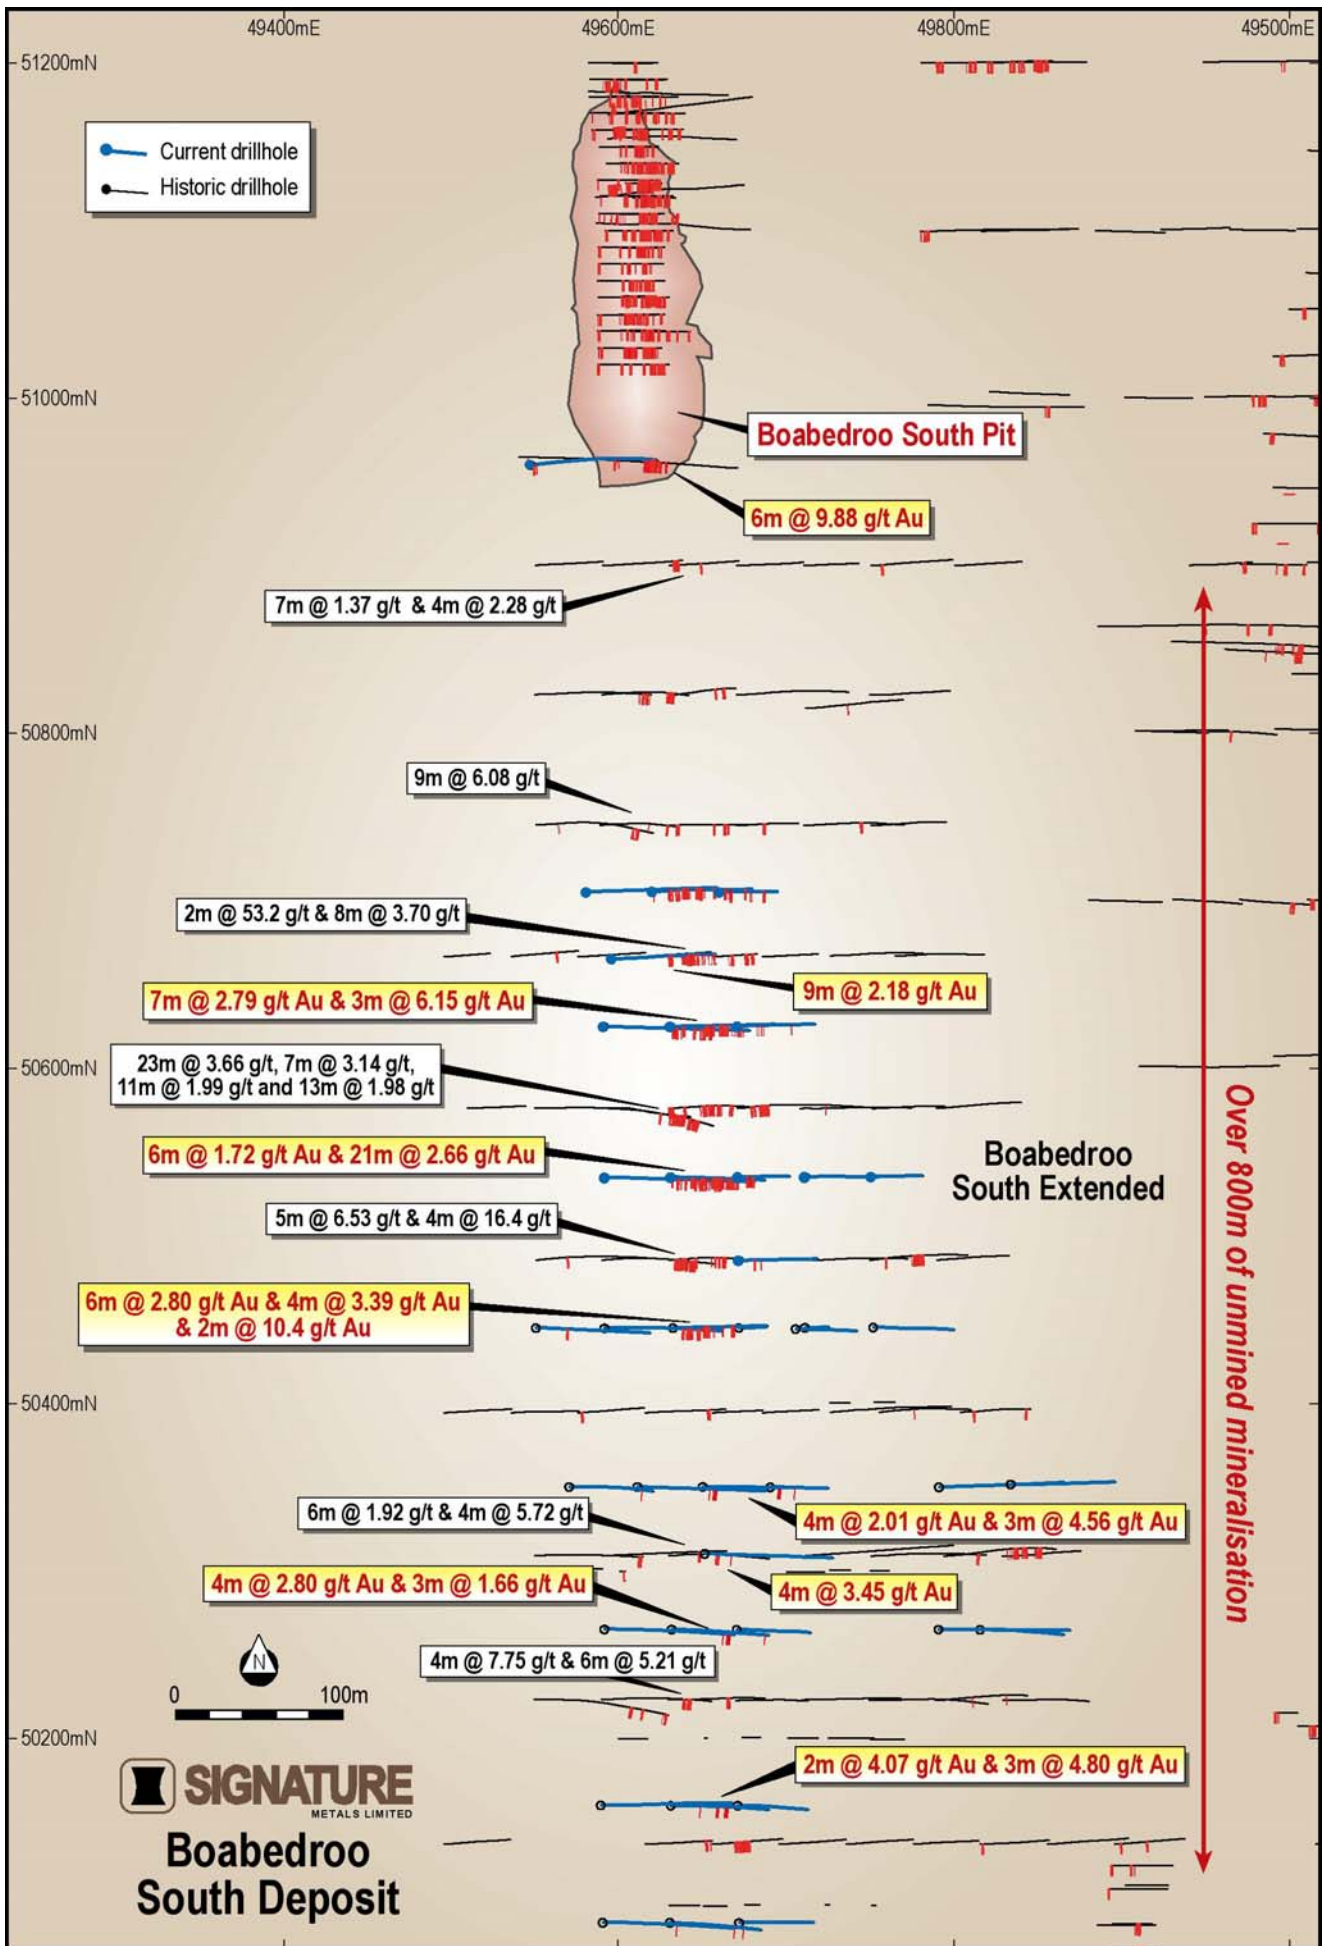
49400mE
49600mE
49800mE
49500mE

51200mN

Current drillhole
Historic drillhole

51000mN

Boabedroo South Pit

6m @ 9.88 g/t Au

7m @ 1.37 g/t & 4m @ 2.28 g/t

50800mN

9m @ 6.08 g/t

2m @ 53.2 g/t & 8m @ 3.70 g/t

9m @ 2.18 g/t Au

7m @ 2.79 g/t Au & 3m @ 6.15 g/t Au

50600mN

23m @ 3.66 g/t, 7m @ 3.14 g/t, 11m @ 1.99 g/t and 13m @ 1.98 g/t

6m @ 1.72 g/t Au & 21m @ 2.66 g/t Au

Boabedroo South Extended

5m @ 6.53 g/t & 4m @ 16.4 g/t

6m @ 2.80 g/t Au & 4m @ 3.39 g/t Au & 2m @ 10.4 g/t Au

50400mN

Over 800m of unmined mineralisation

6m @ 1.92 g/t & 4m @ 5.72 g/t

4m @ 2.01 g/t Au & 3m @ 4.56 g/t Au

4m @ 2.80 g/t Au & 3m @ 1.66 g/t Au

4m @ 3.45 g/t Au

N

4m @ 7.75 g/t & 6m @ 5.21 g/t

0
100m

50200mN

2m @ 4.07 g/t Au & 3m @ 4.80 g/t Au

SIGNATURE
METALS LIMITED

Boabedroo South Deposit